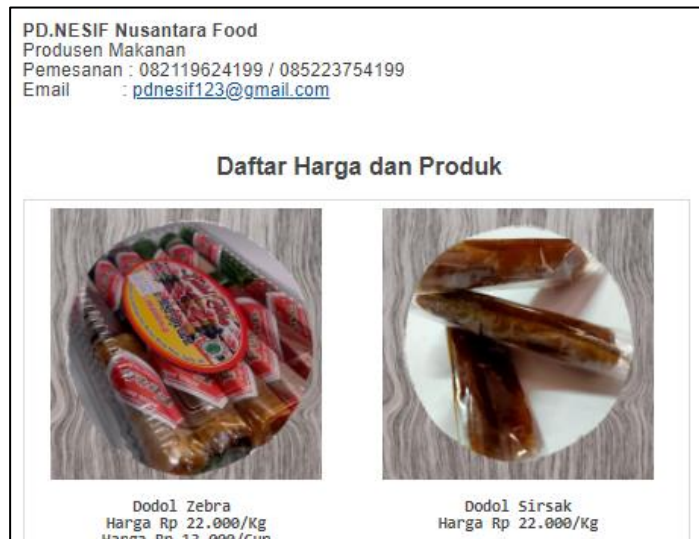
PD.NESIF Nusantara Food
Produsen Makanan
Pemesanan : 082119624199 / 085223754199
Email : pdnesif123@gmail.com

Daftar Harga dan Produk

Dodol Zebra
Harga Rp 22.000/Kg
Harga Rp 12.000/Cup

Dodol Sirsak
Harga Rp 22.000/Kg